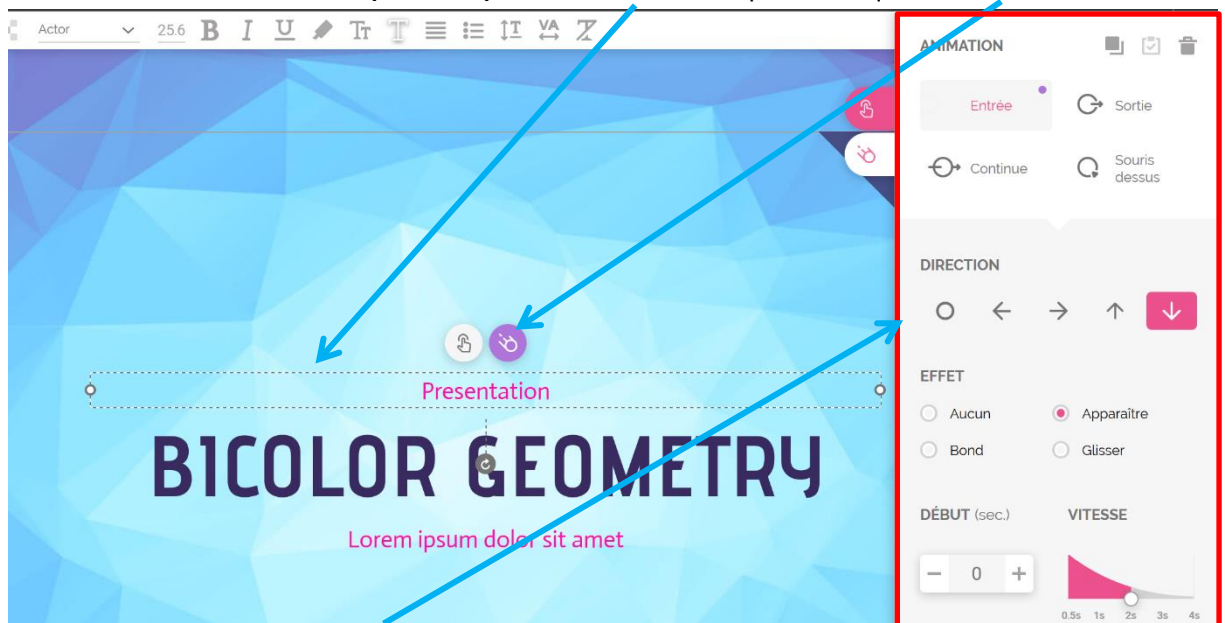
Actor 25.6

ANIMATION

Entrée

Sortie

Continue

Souris dessus

DIRECTION

EFFET

Aucun

Apparaître

Bond

Glisser

DÉBUT (sec.)

VITESSE

0

0.5s 1s 2s 3s 4s

Presentation

BICOLOR GEOMETRY

Lorem ipsum dolor sit amet